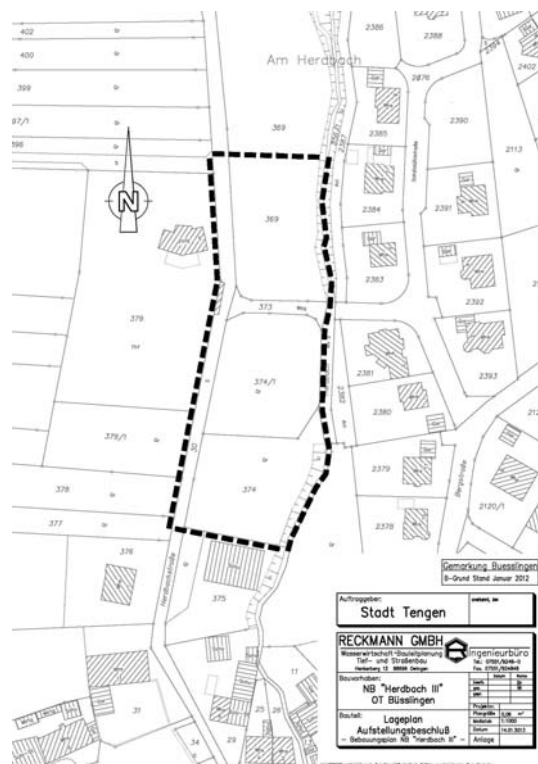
402
400
399
97/1
396
Am Herdbach
2388
2386
2402
2376
369
2385
2390
2113
369
2384
2391
N
2383
373
379
374/1
2392
2381
2382
2380
2393
379/1
2379
374
378
2378
2120/1
377
376
Gemarkung Buesslingen
B-Grund Stand Januar 2012
375
Herdbachstraße
Auftraggeber:
Stadt Tengen
RECKMANN GMBH
ingenieurbüro
Wasserwirtschaft-Bauleitplanung Tief- und Straßenbau
Bauvorhaben:
NB "Herdbach III"
OT Büsslingen
Bauteil:
Lageplan
Aufstellungsbeschluß
– Bebauungsplan NB "Herdbach III" –
Anlage
31
34
29
25
26
11